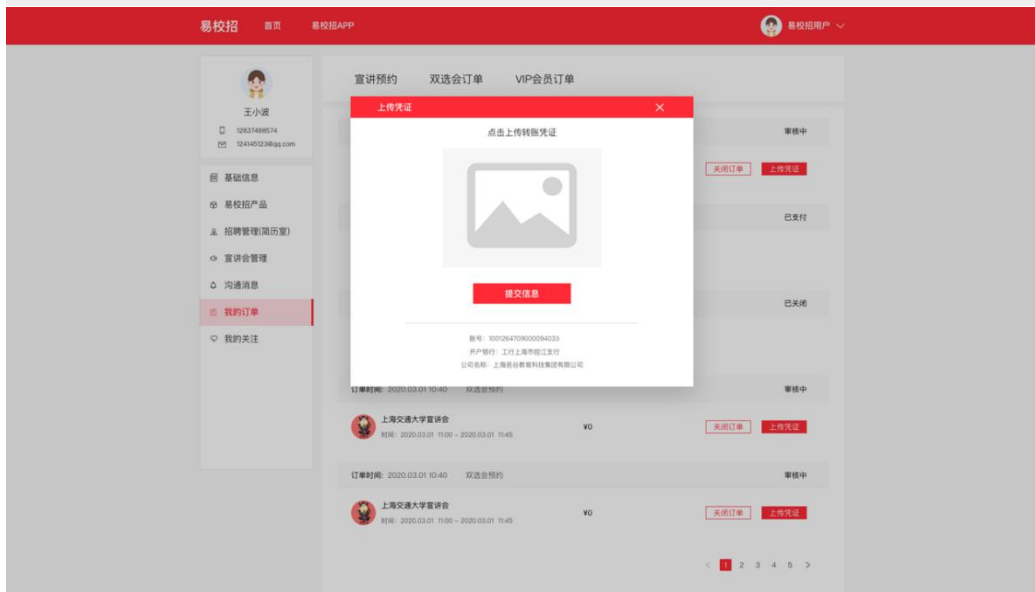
易校招 首页 易校招APP

易校招用户

王小波
12637488574
124145123@qq.com

基础信息
易校招产品
招聘管理(简历室)
宣讲会管理
沟通消息
我的订单
我的关注

宣讲预约 双选会订单 VIP会员订单

审核中
关闭订单 上传凭证
已支付
已关闭

上传凭证

点击上传转账凭证

提交信息

账号: 1001264709000094033
开户银行: 工行上海市松江支行
公司名称: 上海启谷教育科技集团有限公司

订单时间: 2020.03.01 10:40 宣讲会预约
审核中
上海交通大学宣讲会
时间: 2020.03.01 11:00 ~ 2020.03.01 11:45
¥0
关闭订单 上传凭证

订单时间: 2020.03.01 10:40 双选会预约
审核中
上海交通大学宣讲会
时间: 2020.03.01 11:00 ~ 2020.03.01 11:45
¥0
关闭订单 上传凭证

< 1 2 3 4 5 >